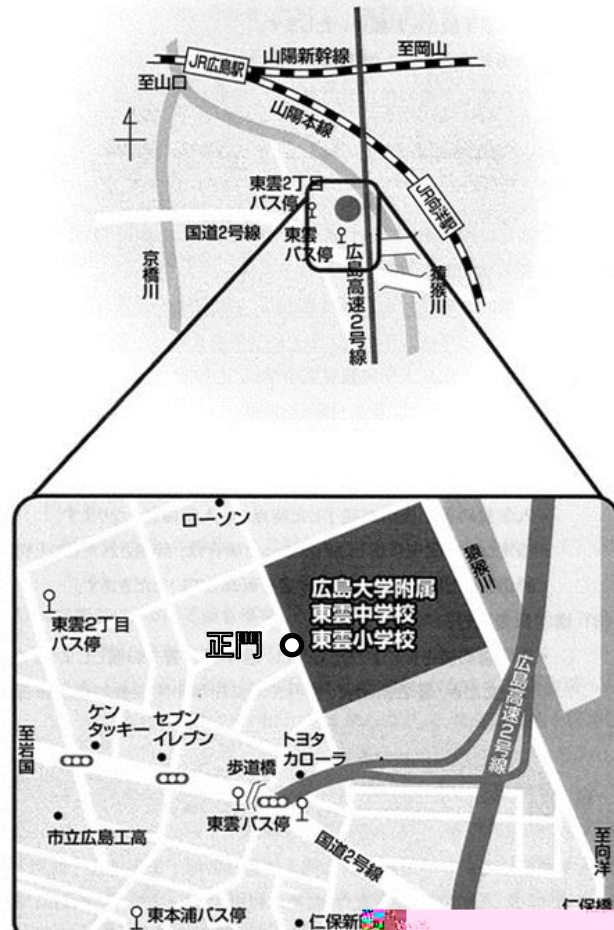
JR広島駅
山陽新幹線
至岡山
至山口
山陽本線
JR向洋駅
東雲2丁目
バス停
国道2号線
東雲
バス停
京橋川
広島高速2号線
猿猴川

ローソン
猿猴川
広島大学附属
東雲中学校
東雲小学校
東雲2丁目
バス停
正門
広島高速2号線
ケン
タッキー
セブン
イレブン
至岩国
トヨタ
カローラ
歩道橋
東雲バス停
国道2号線
市立広島工高
至向洋
東本浦バス停
仁保新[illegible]
仁保橋